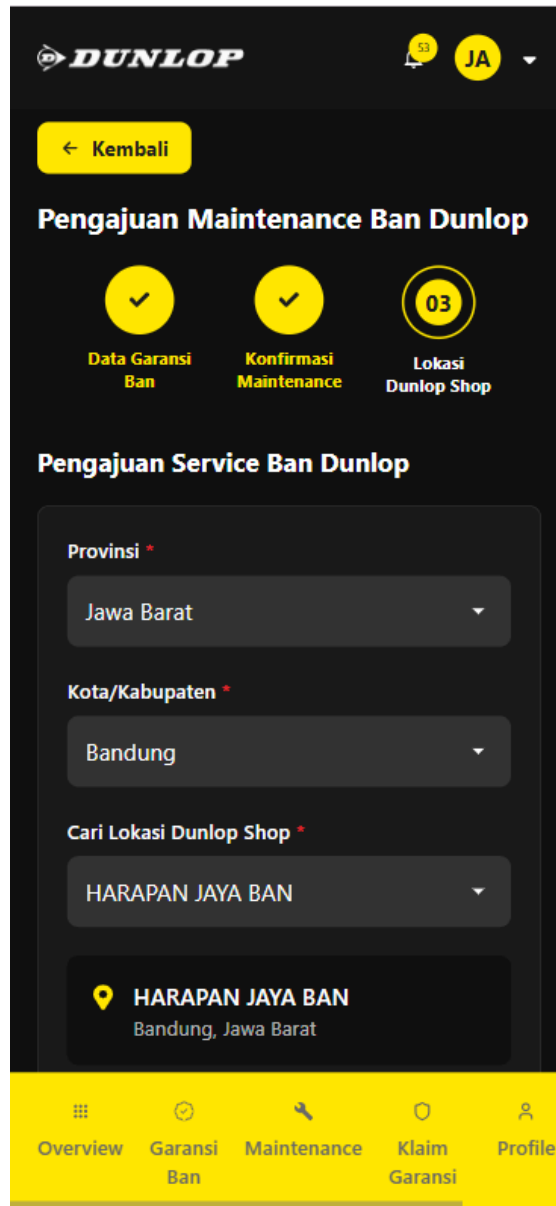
DUNLOP

53

JA

← Kembali

Pengajuan Maintenance Ban Dunlop

Data Garansi Ban

Konfirmasi Maintenance

03

Lokasi Dunlop Shop

Pengajuan Service Ban Dunlop

Provinsi *

Jawa Barat

Kota/Kabupaten *

Bandung

Cari Lokasi Dunlop Shop *

HARAPAN JAYA BAN

HARAPAN JAYA BAN
Bandung, Jawa Barat

Overview

Garansi Ban

Maintenance

Klaim Garansi

Profile